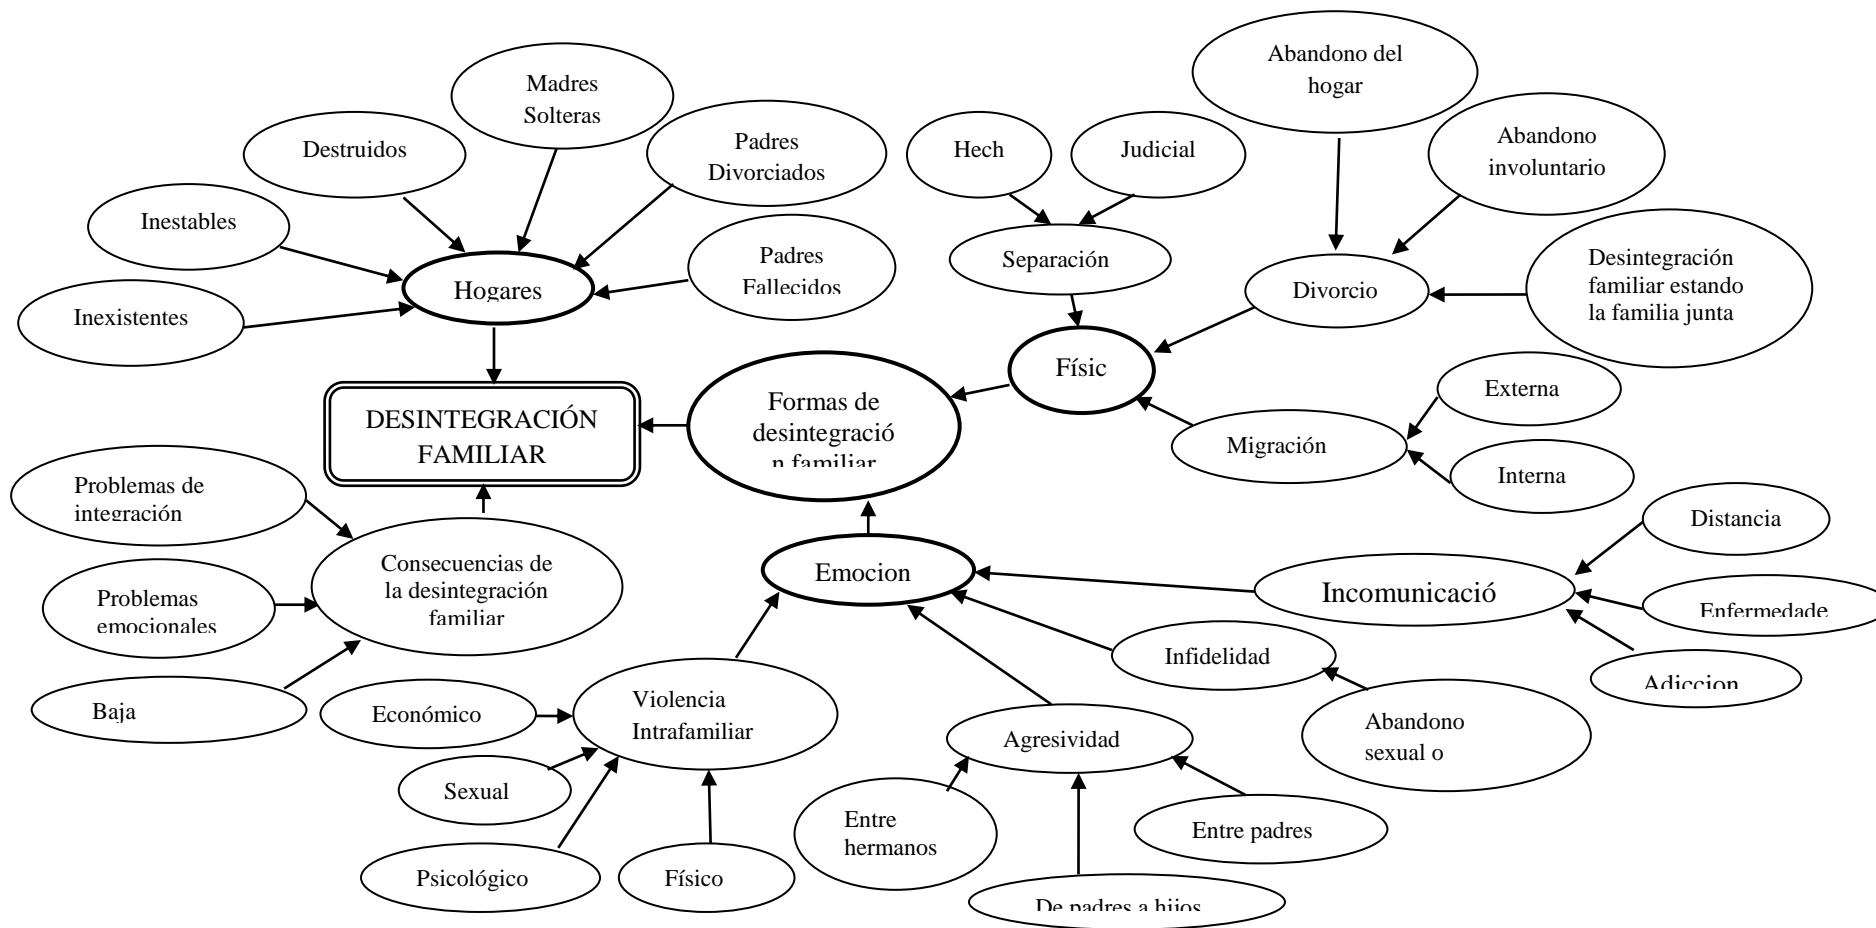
Madres Solteras

Destruidos

Padres Divorciados

Inestables

Padres Fallecidos

Hogares

Inexistentes

DESINTEGRACIÓN FAMILIAR

Hech

Judicial

Separación

Abandono del hogar

Abandono involuntario

Divorcio

Desintegración familiar estando la familia junta

Físic

Formas de desintegració n familiar

Externa

Migración

Interna

Problemas de integración

Consecuencias de la desintegración familiar

Problemas emocionales

Baja

Emocion

Distancia

Incomunicació

Enfermedade

Adiccion

Infidelidad

Abandono sexual o

Económico

Violencia Intrafamiliar

Sexual

Psicológico

Físico

Agresividad

Entre hermanos

Entre padres

De padres a hijos